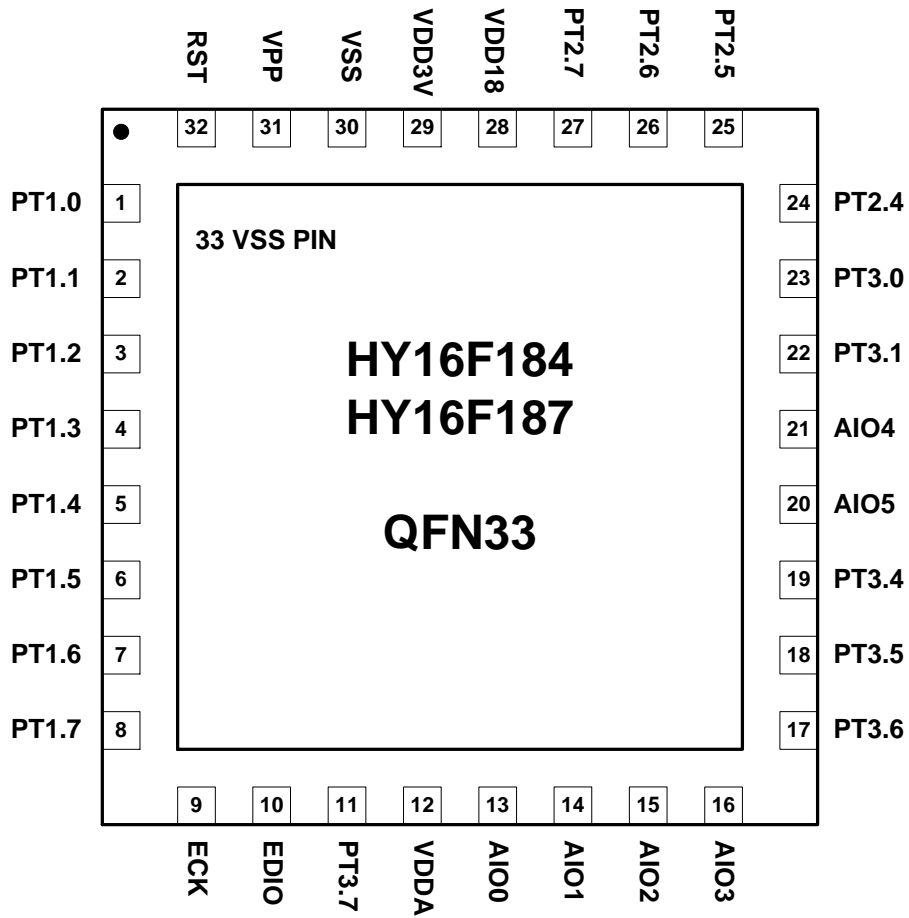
RST VPP VSS VDD3V VDD18 PT2.7 PT2.6 PT2.5

32 31 30 29 28 27 26 25

PT1.0 1
33 VSS PIN
PT1.1 2
PT1.2 3
PT1.3 4
PT1.4 5
PT1.5 6
PT1.6 7
PT1.7 8

HY16F184
HY16F187

QFN33

24 PT2.4
23 PT3.0
22 PT3.1
21 AIO4
20 AIO5
19 PT3.4
18 PT3.5
17 PT3.6

9 10 11 12 13 14 15 16

ECK EDIO PT3.7 VDDA AIO0 AIO1 AIO2 AIO3